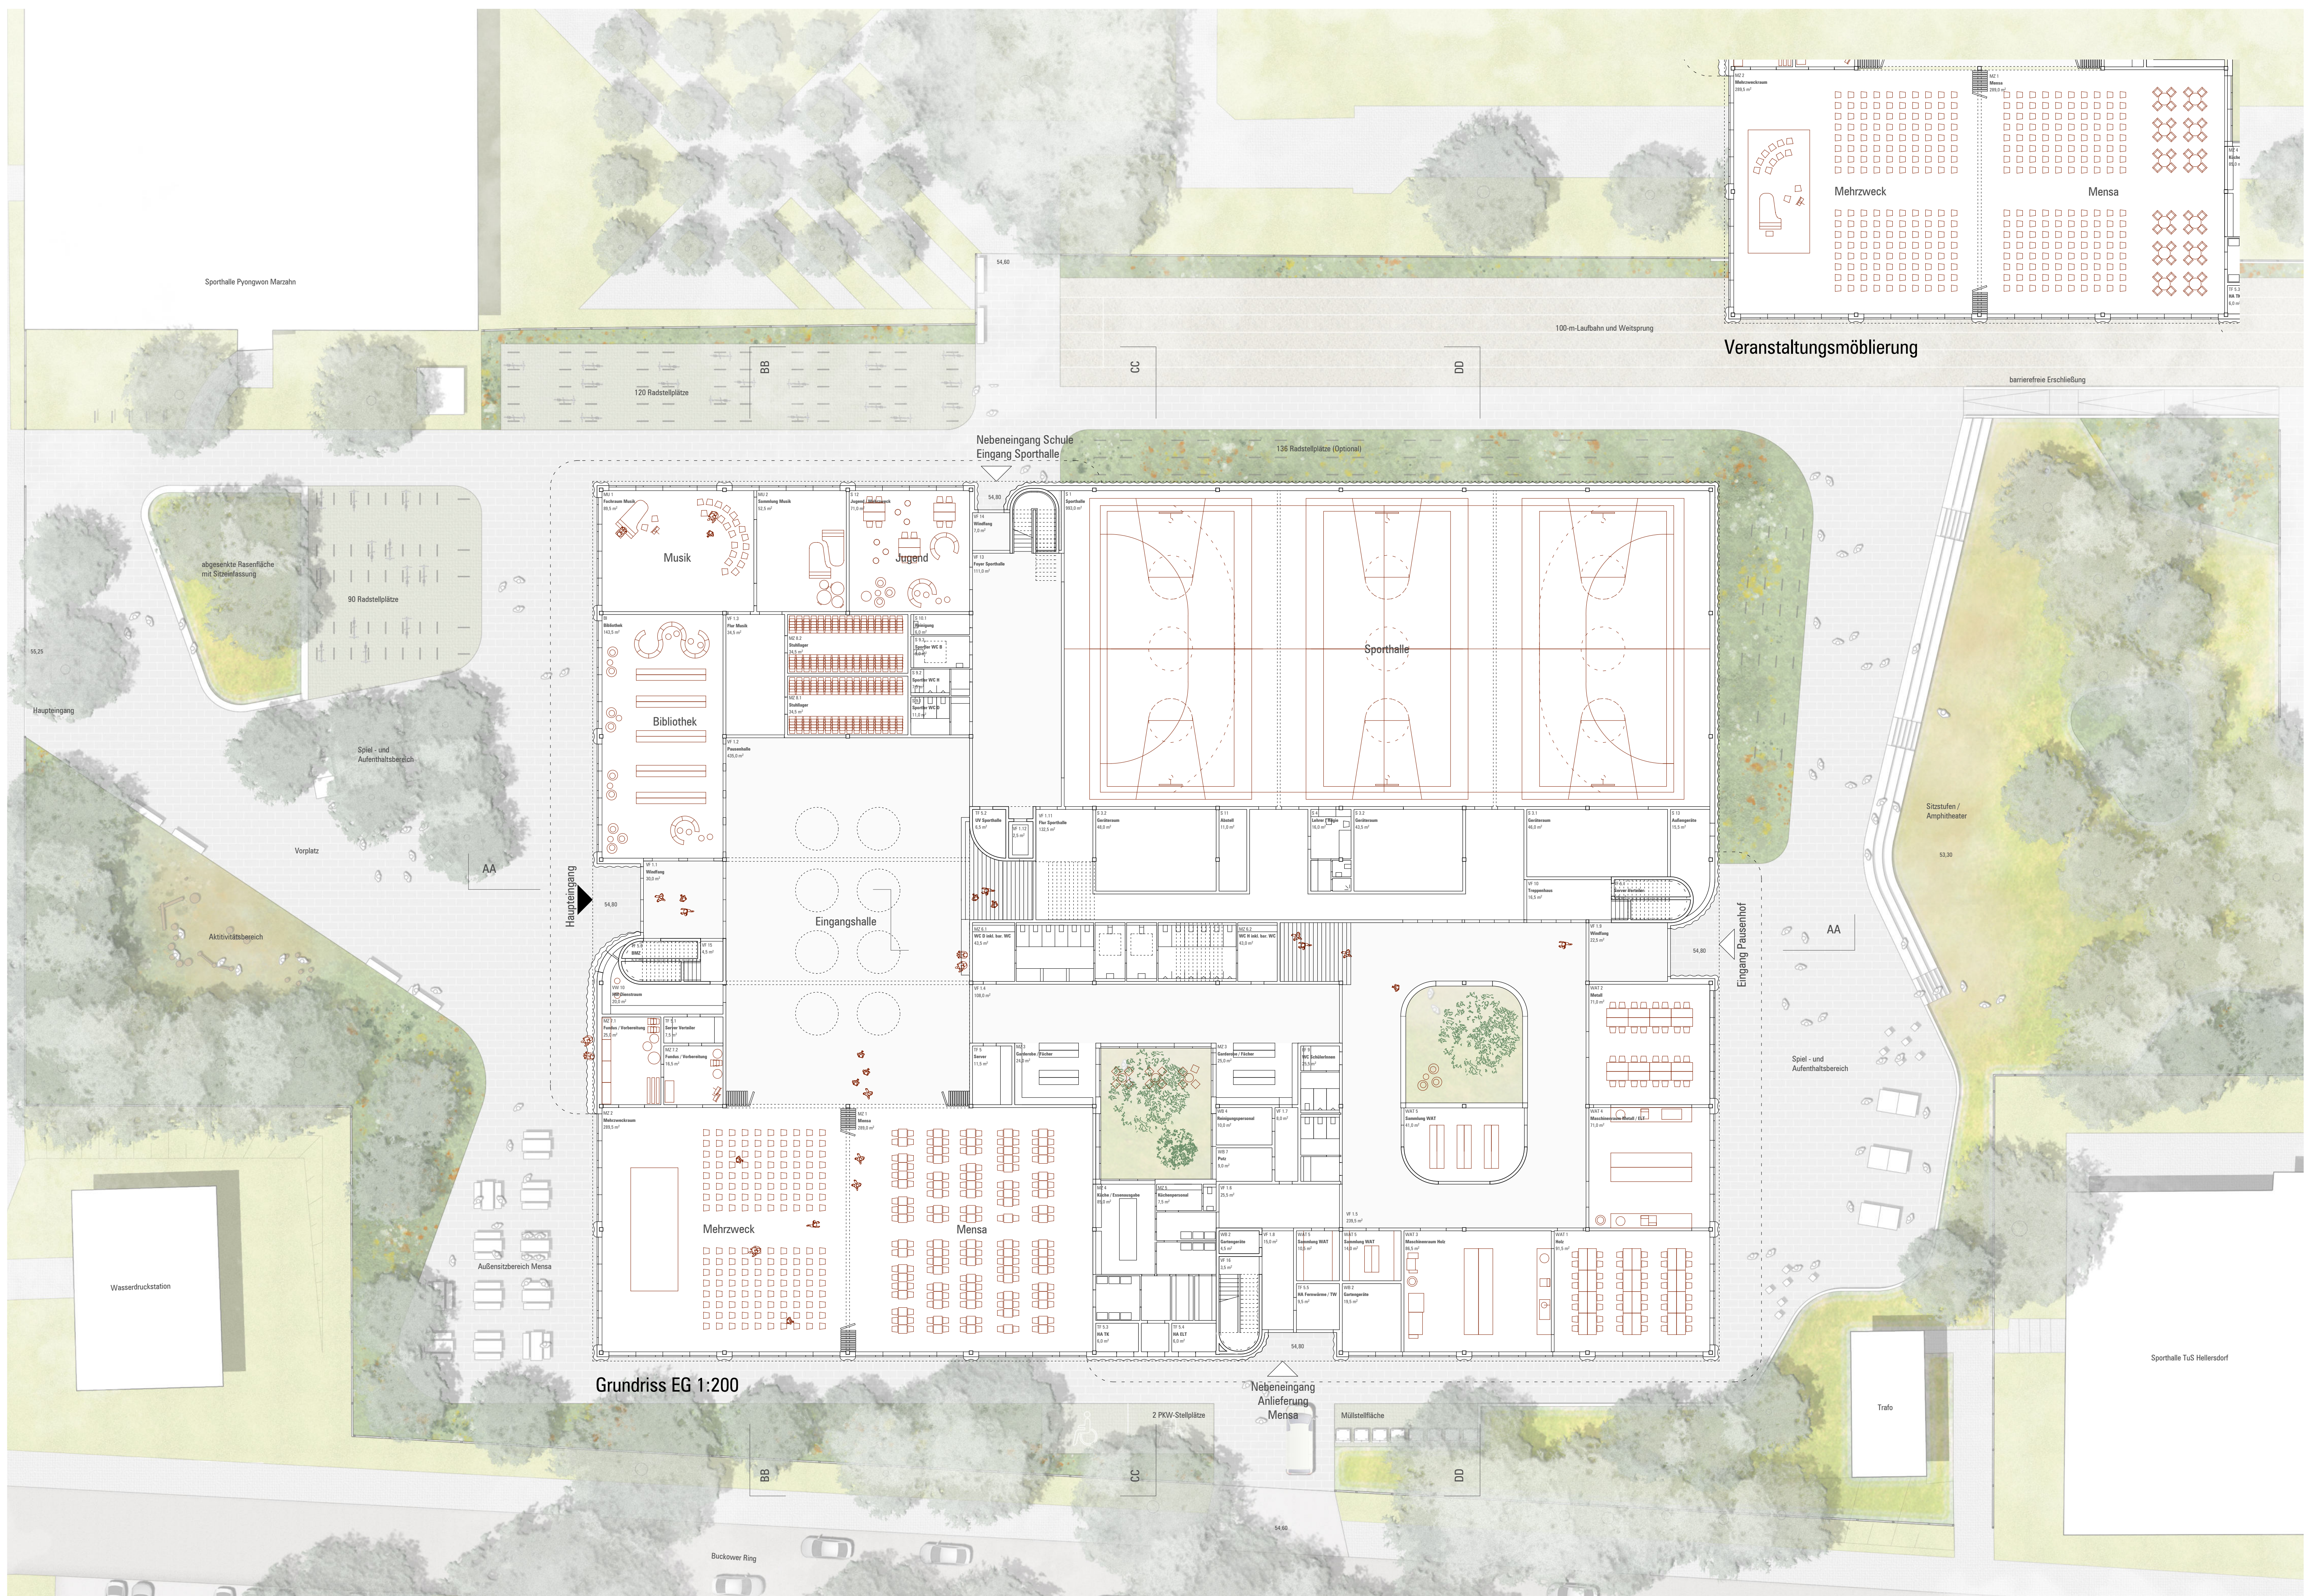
Sporthalle Pyongwon Marzahn

54,60

120 Radstellplätze

BB

CC

DD

100-m-Laufbahn und Weitsprung

Mehrzweck

Mensa

Veranstaltungsmöblierung

barrierefreie Erschließung

Nebeneingang Schule
Eingang Sporthalle

136 Radstellplätze (Optional)

abgesenkte Rasenfläche mit Sitzeinfassung

90 Radstellplätze

Musik

Jugend

Sporthalle

Bibliothek

Hauptneingang

Spiel - und Aufenthaltsbereich

Vorplatz

AA

Haupteingang

54,80

Eingangshalle

Aktivitätsbereich

Sitzstufen / Amphitheater

53,30

AA

54,80

Eingang Pausenhof

Spiel - und Aufenthaltsbereich

Mehrzweck

Mensa

Außensitzbereich Mensa

Wasserdruckstation

Grundriss EG 1:200

54,80

Nebeneingang
Anlieferung
Mensa

2 PKW-Stellplätze

Müllstellfläche

Trafo

Sporthalle TuS Hellersdorf

BB

CC

DD

54,60

Buckower Ring